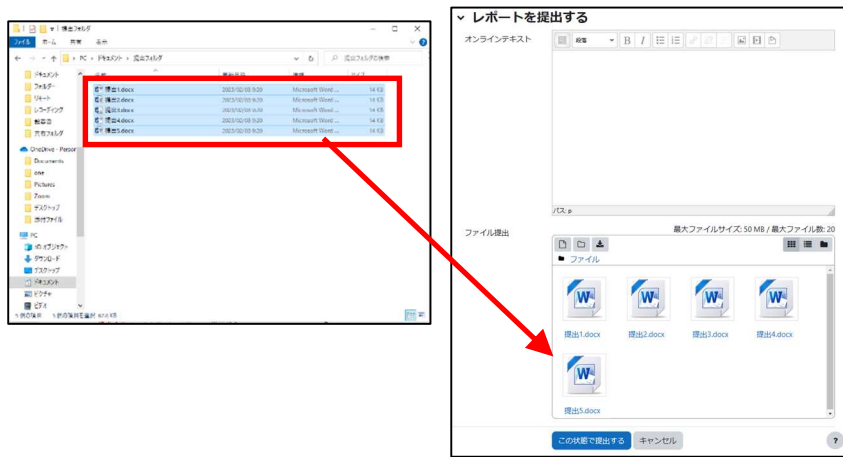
提出フォルダ

ファイル ホーム 共有 表示

PC > ドキュメント > 提出フォルダ

提出フォルダの検索

ドキュメント
フォルダー
リポート
レコーディング
報告書
共有フォルダ

OneDrive - Person
Documents
one
Pictures
Zoom
デスクトップ
添付ファイル

PC
3D オブジェクト
ダウンロード
デスクトップ
ドキュメント
ピクチャ
ビデオ

名前 更新日時 種類 サイズ

| 名前 | 更新日時 | 種類 | サイズ |
|---|---|---|---|
| 提出1.docx | 2023/02/03 9:29 | Microsoft Word ... | 14 KB |
| 提出2.docx | 2023/02/03 9:29 | Microsoft Word ... | 14 KB |
| 提出3.docx | 2023/02/03 9:29 | Microsoft Word ... | 14 KB |
| 提出4.docx | 2023/02/03 9:29 | Microsoft Word ... | 14 KB |
| 提出5.docx | 2023/02/03 9:29 | Microsoft Word ... | 14 KB |

5 個の項目 5 個の項目を選択 67.0 KB

レポートを提出する

オンラインテキスト

段落

パス: p

ファイル提出

最大ファイルサイズ: 50 MB / 最大ファイル数: 20

ファイル

提出1.docx
提出2.docx
提出3.docx
提出4.docx
提出5.docx

この状態で提出する キャンセル